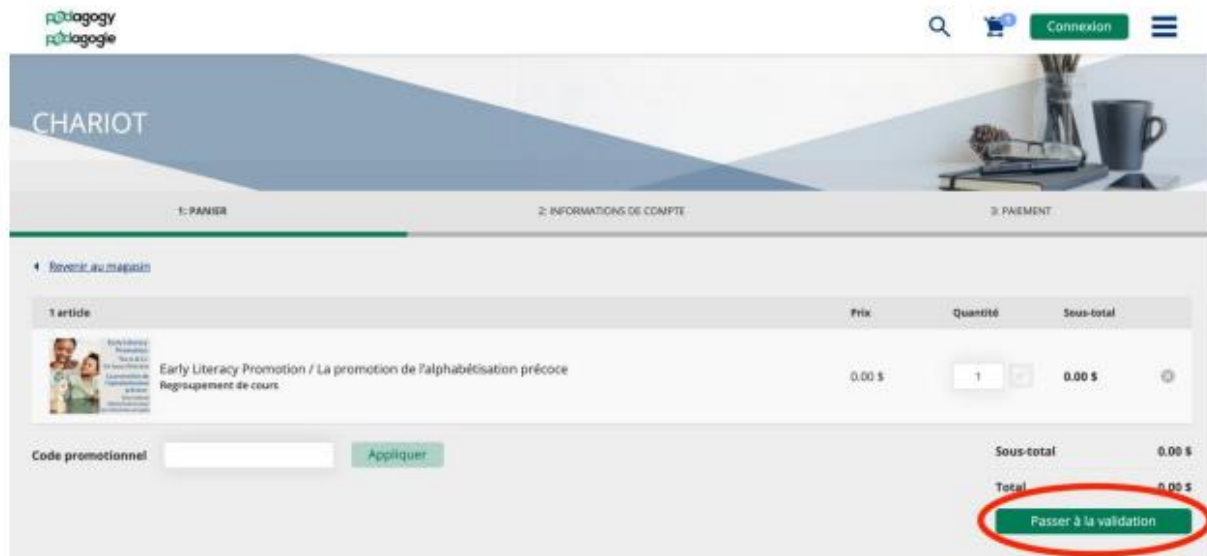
pædagogy
pædagogie

Connexion

CHARIOT

1: PANIER

2: INFORMATIONS DE COMPTE

3: PAIEMENT

Revenir au magasin

| 1 article | Prix | Quantité | Sous-total |
|---|---|---|---|
| Early Literacy Promotion / La promotion de l'alphabétisation précoce<br>Regroupement de cours | 0.00 $ | 1 | 0.00 $ |

Code promotionnel

Appliquer

Sous-total 0.00 $

Total 0.00 $

Passer à la validation